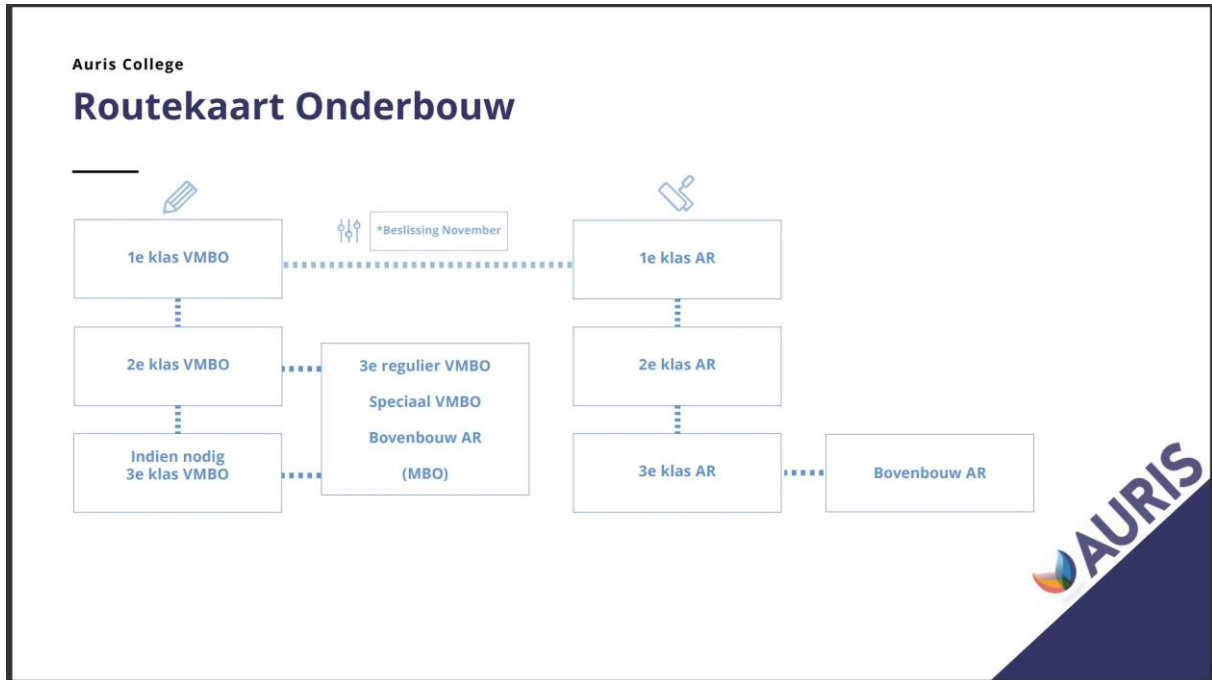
Auris College

Routekaart Onderbouw

*Beslissing November

1e klas VMBO

1e klas AR

2e klas VMBO

3e regulier VMBO
Speciaal VMBO
Bovenbouw AR
(MBO)

2e klas AR

Indien nodig
3e klas VMBO

3e klas AR

Bovenbouw AR

AURIS